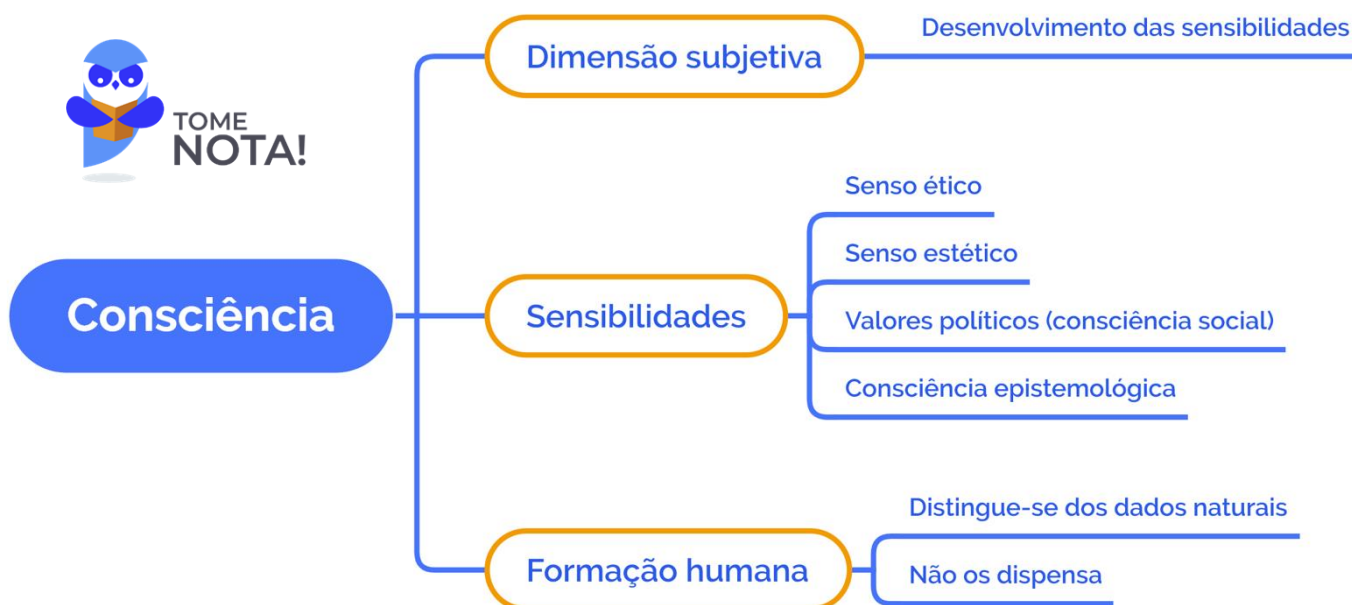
TOME NOTA!

Consciência

Dimensão subjetiva

Desenvolvimento das sensibilidades

Sensibilidades

Senso ético

Senso estético

Valores políticos (consciência social)

Consciência epistemológica

Formação humana

Distingue-se dos dados naturais

Não os dispensa